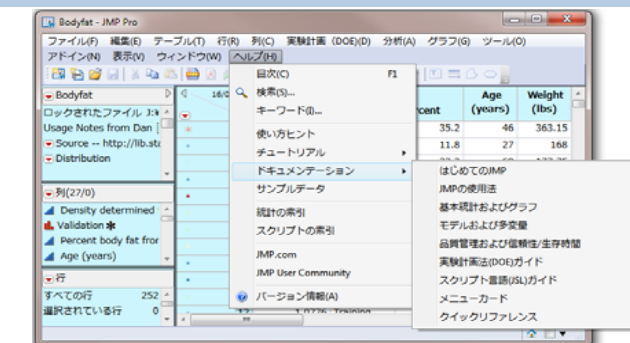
Bodyfat - JMP Pro

ファイル(F) 編集(E) テーブル(T) 行(R) 列(C) 実験計画 (DOE)(D) 分析(A) グラフ(G) ツール(O)
アドイン(N) 表示(V) ウィンドウ(W) ヘルプ(H)

Bodyfat
ロックされたファイル J:
Usage Notes from Dan
Source -- http://lib.st
Distribution

列(27/0)
Density determined
Validation
Percent body fat fror
Age (years)

行
すべての行 252
選択されている行 0

16/0

目次(C) F1
検索(S)...
キーワード(I)...
使い方ヒント
チュートリアル
ドキュメンテーション
サンプルデータ
統計の索引
スクリプトの索引
JMP.com
JMP User Community
バージョン情報(A)

| cent | Age (years) | Weight (lbs) |
|---|---|---|
| 35.2 | 46 | 363.15 |
| 11.8 | 27 | 168 |

はじめてのJMP
JMPの使用法
基本統計およびグラフ
モデルおよび多変量
品質管理および信頼性/生存時間
実験計画法(DOE)ガイド
スクリプト言語(JSL)ガイド
メニューカード
クイックリファレンス

12 1.0736 Training